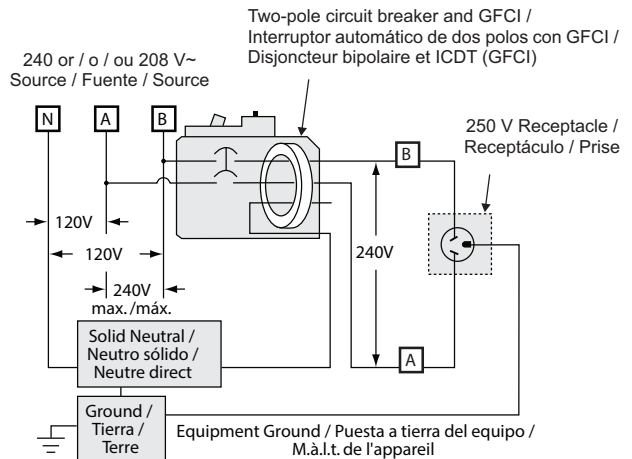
Two-pole circuit breaker and GFCI /
Interruptor automático de dos polos con GFCI /
Disjoncteur bipolaire et ICDT (GFCI)

240 or / o / ou 208 V~
Source / Fuente / Source

N
A
B

250 V Receptacle /
Receptáculo / Prise

B

120V
120V
240V
max. /máx.
240V

Solid Neutral /
Neutro sólido /
Neutre direct

A

Ground /
Tierra /
Terre

Equipment Ground / Puesta a tierra del equipo /
M.à.l.t. de l'appareil